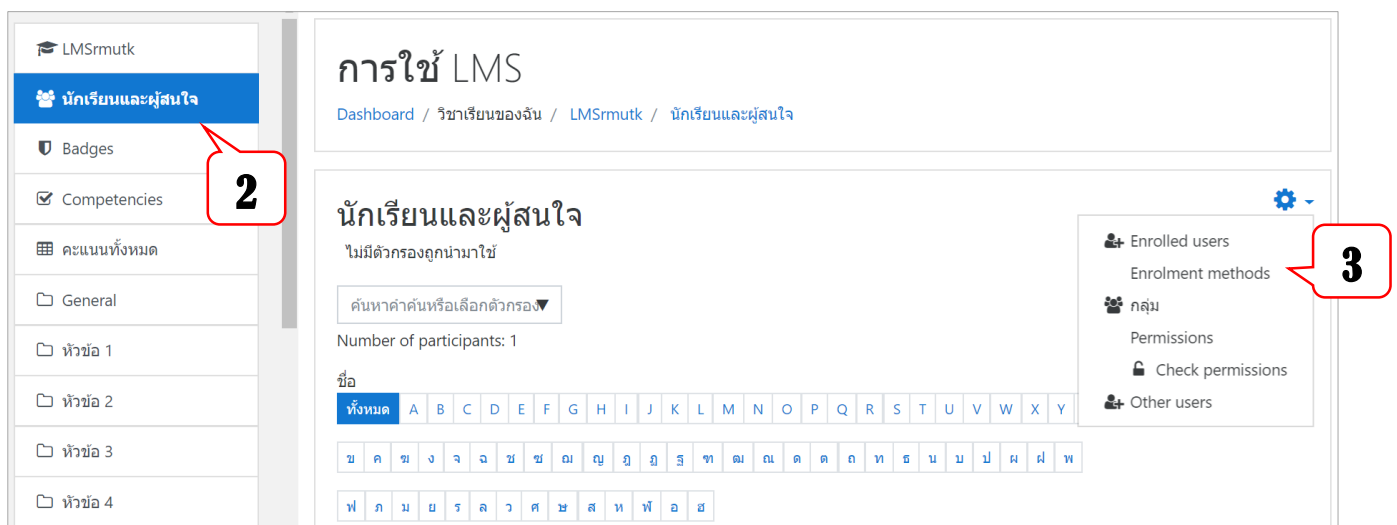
LMSrmutk
นักเรียนและผู้สนใจ
Badges
Competencies
คะแนนทั้งหมด
General
หัวข้อ 1
หัวข้อ 2
หัวข้อ 3
หัวข้อ 4

2

การใช้ LMS

Dashboard / วิชาเรียนของฉัน / LMSrmutk / นักเรียนและผู้สนใจ

นักเรียนและผู้สนใจ

ไม่มีตัวกรองถูกนำมาใช้

ค้นหาคำค้นหรือเลือกตัวกรอง

Number of participants: 1

ชื่อ

ทั้งหมด A B C D E F G H I J K L M N O P Q R S T U V W X Y

ข ค ฆ ง จ ฉ ช ซ ฌ ญ ฎ ฏ ฐ ฑ ฒ ณ ด ต ถ ท ธ น บ ป ผ ฝ พ

ฟ ภ ม ย ร ล ว ศ ษ ส ห ฬ อ ฮ

Enrolled users
Enrolment methods
กลุ่ม
Permissions
Check permissions
Other users

3